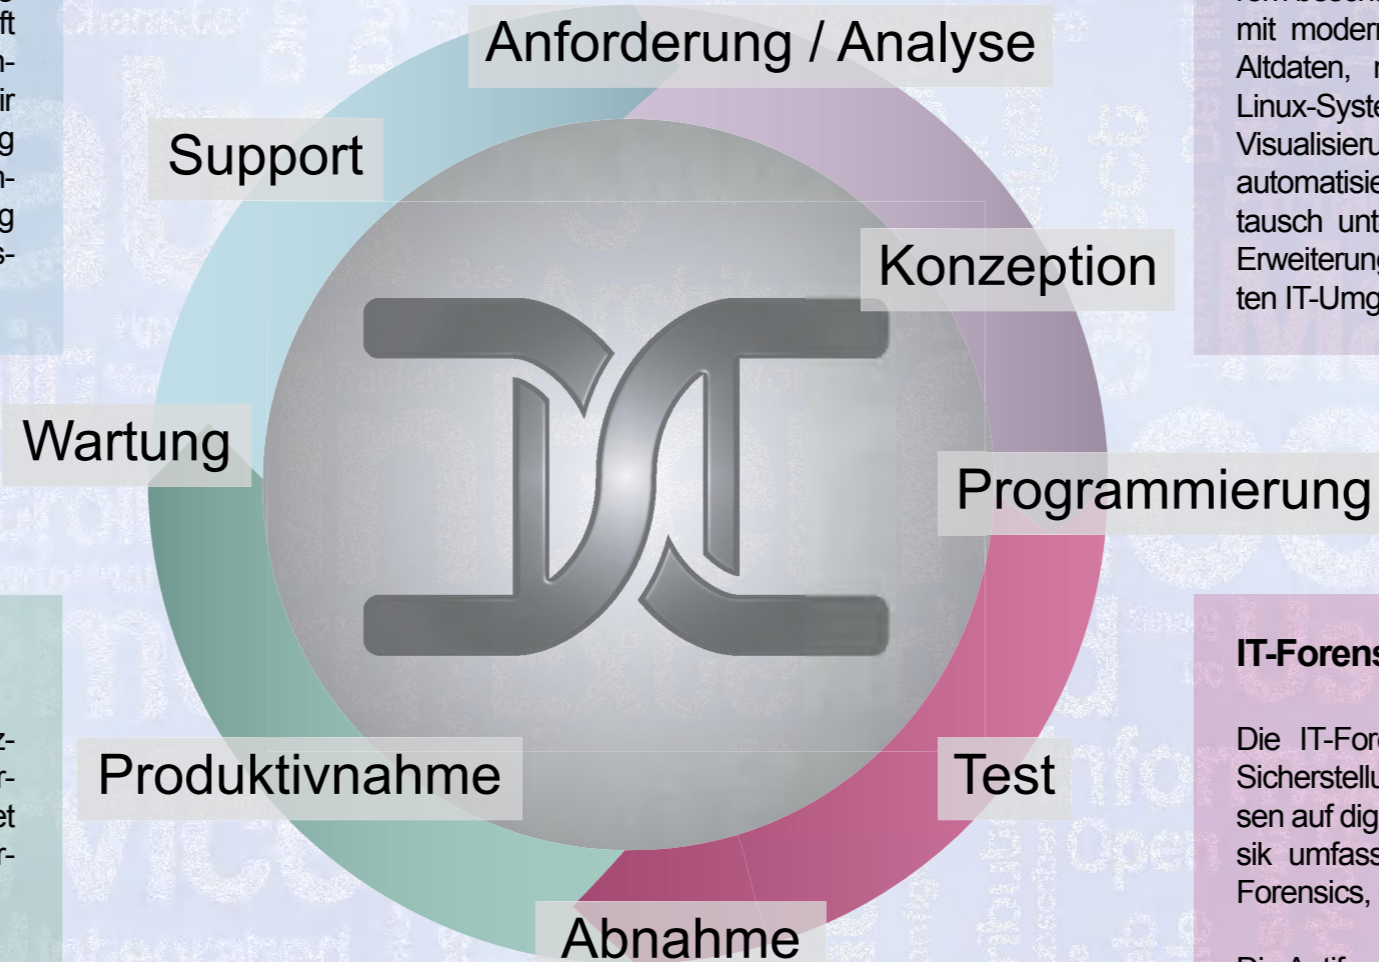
ft
n-
ir
g
n-
g
s-

z-
r-
et
r-

Anforderung / Analyse

Support

Konzeption

Wartung

Programmierung

Produktivnahme

Test

Abnahme

mit moder
Altdaten, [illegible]
Linux-Syste
Visualisieru
automatisie
tausch unt
Erweiterung
ten IT-Umg

IT-Foren

Die IT-For
Sicherstellu
sen auf dig
sik umfass
Forensics,